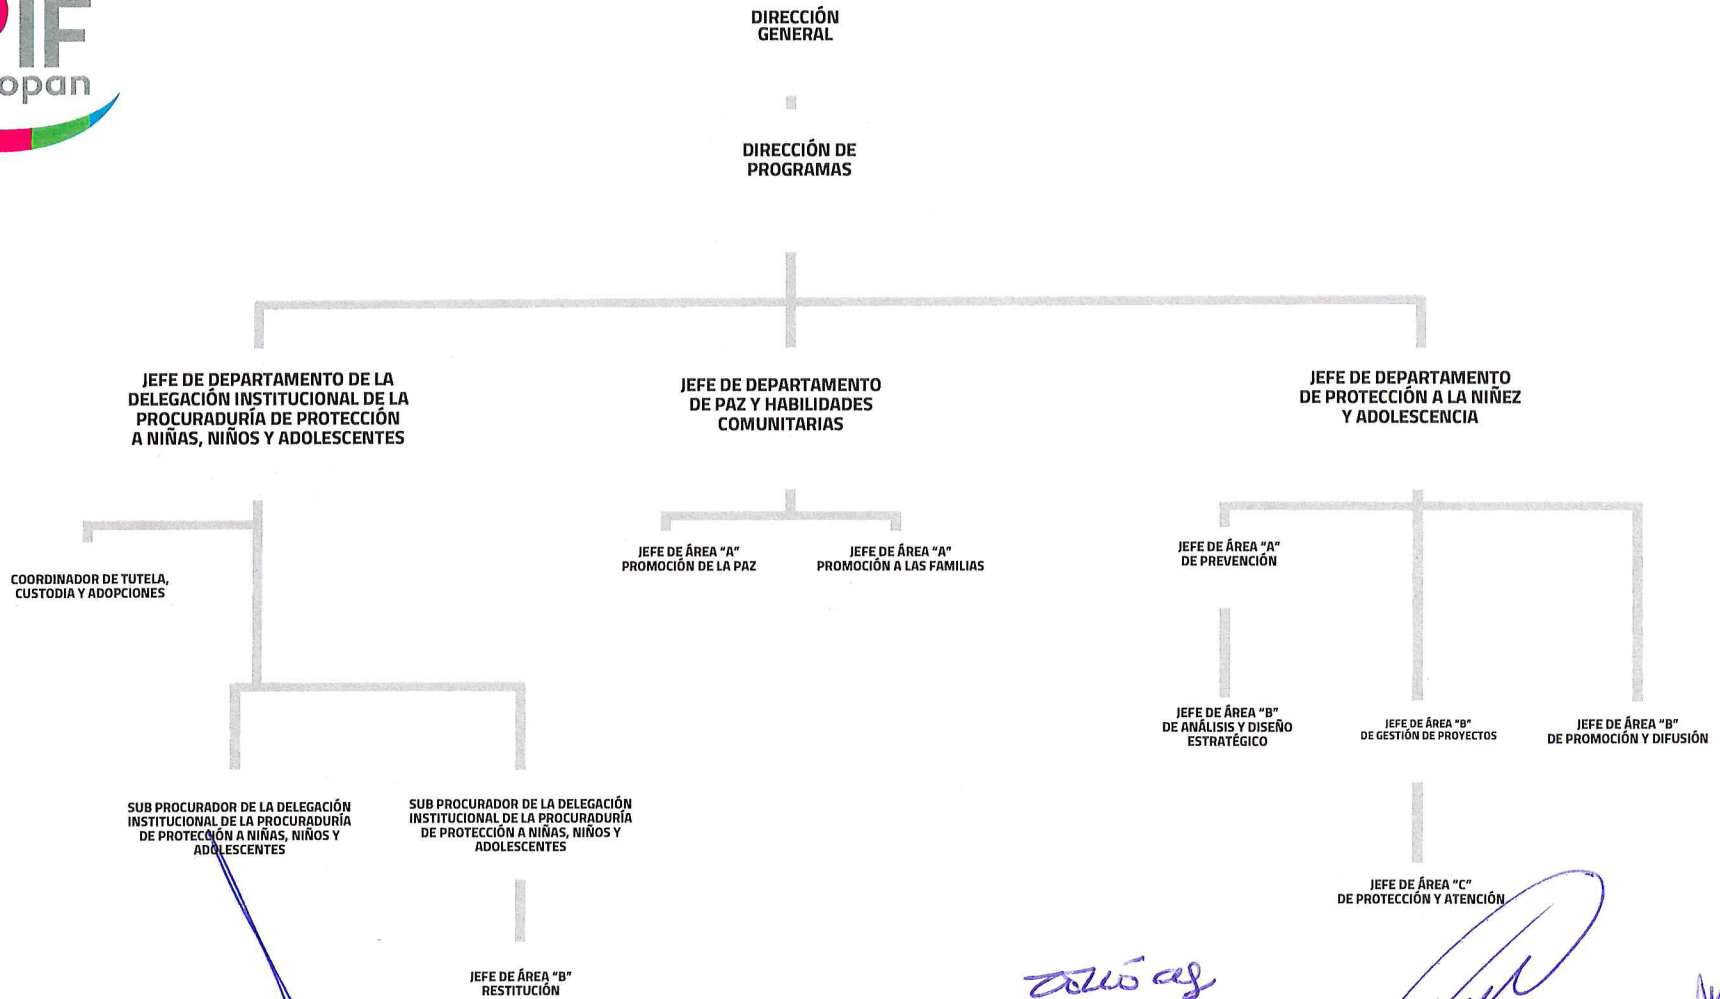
IF
opan

DIRECCIÓN GENERAL

DIRECCIÓN DE PROGRAMAS

JEFE DE DEPARTAMENTO DE LA DELEGACIÓN INSTITUCIONAL DE LA PROCURADURÍA DE PROTECCIÓN A NIÑAS, NIÑOS Y ADOLESCENTES

JEFE DE DEPARTAMENTO DE PAZ Y HABILIDADES COMUNITARIAS

JEFE DE DEPARTAMENTO DE PROTECCIÓN A LA NIÑEZ Y ADOLESCENCIA

COORDINADOR DE TUTELA, CUSTODIA Y ADOPCIONES

JEFE DE ÁREA "A" PROMOCIÓN DE LA PAZ

JEFE DE ÁREA "A" PROMOCIÓN A LAS FAMILIAS

JEFE DE ÁREA "A" DE PREVENCIÓN

JEFE DE ÁREA "B" DE ANÁLISIS Y DISEÑO ESTRATÉGICO

JEFE DE ÁREA "B" DE GESTIÓN DE PROYECTOS

JEFE DE ÁREA "B" DE PROMOCIÓN Y DIFUSIÓN

SUB PROCURADOR DE LA DELEGACIÓN INSTITUCIONAL DE LA PROCURADURÍA DE PROTECCIÓN A NIÑAS, NIÑOS Y ADOLESCENTES

SUB PROCURADOR DE LA DELEGACIÓN INSTITUCIONAL DE LA PROCURADURÍA DE PROTECCIÓN A NIÑAS, NIÑOS Y ADOLESCENTES

JEFE DE ÁREA "C" DE PROTECCIÓN Y ATENCIÓN

JEFE DE ÁREA "B" RESTITUCIÓN

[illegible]